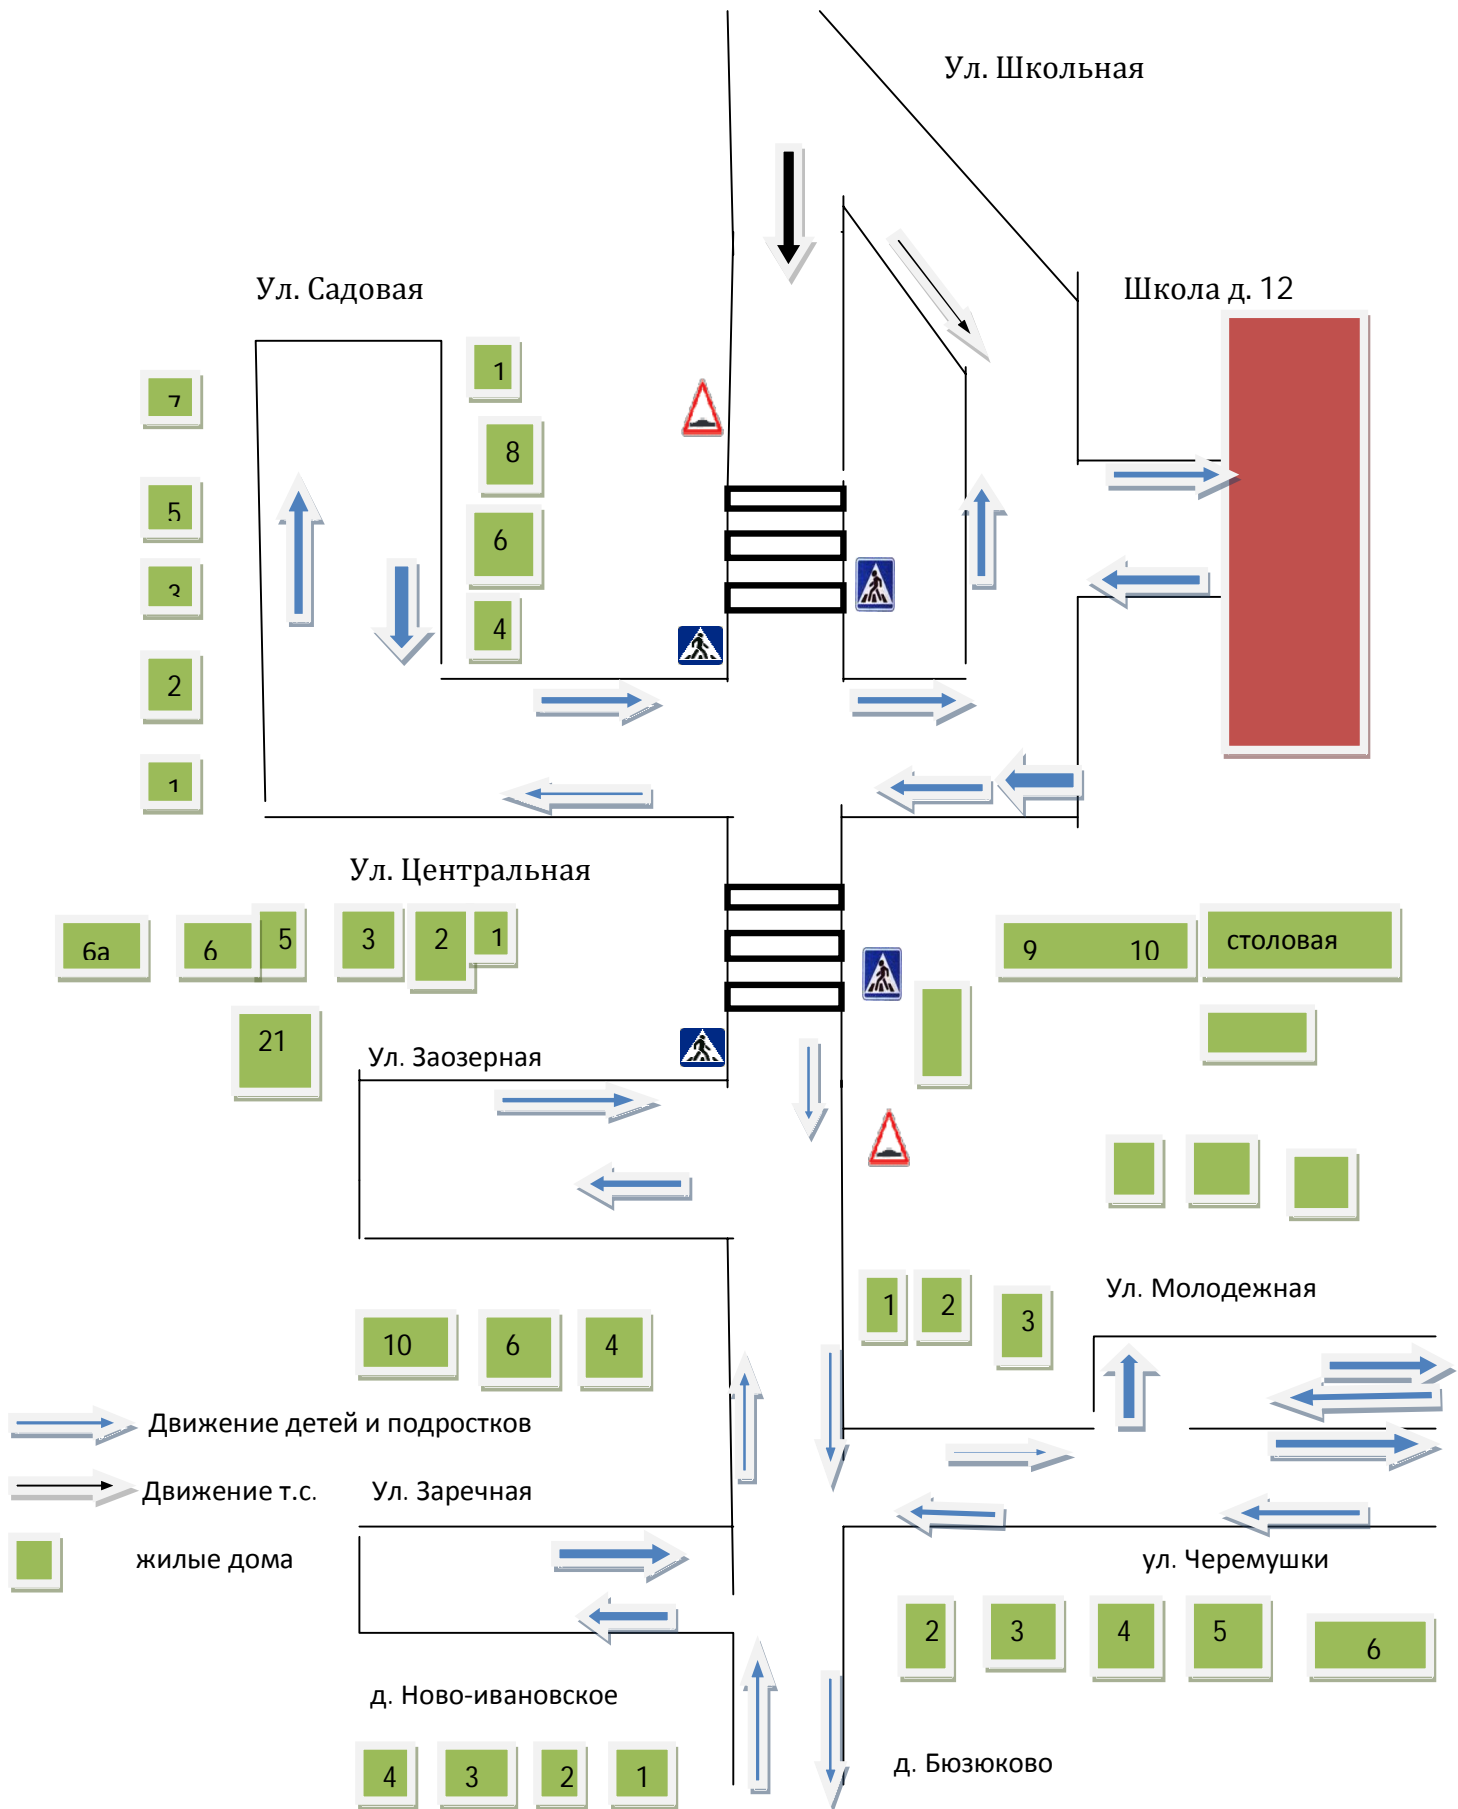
Ул. Школьная

Ул. Садовая

Школа д. 12

7

1

8

5

6

3

4

2

1

Ул. Центральная

6а

6

5

3

2

1

9

10

столовая

21

Ул. Заозерная

Ул. Молодежная

1

2

3

10

6

4

Движение детей и подростков

Движение т.с.

Ул. Заречная

жилые дома

ул. Черемушки

2

3

4

5

6

д. Ново-ивановское

4

3

2

1

д. Бюзюково